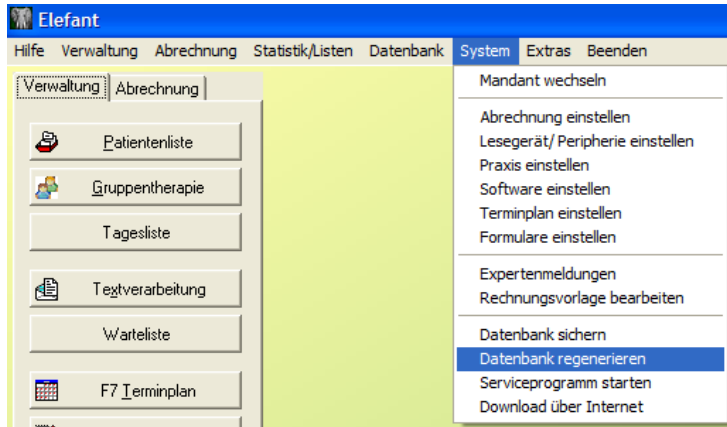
Elefant

Hilfe Verwaltung Abrechnung Statistik/Listen Datenbank System Extras Beenden

Verwaltung Abrechnung

Patientenliste

Gruppentherapie

Tagesliste

Textverarbeitung

Warteliste

F7 Terminplan

Mandant wechseln

Abrechnung einstellen
Lesegerät/ Peripherie einstellen
Praxis einstellen
Software einstellen
Terminplan einstellen
Formulare einstellen

Expertenmeldungen
Rechnungsvorlage bearbeiten

Datenbank sichern
Datenbank regenerieren
Serviceprogramm starten
Download über Internet